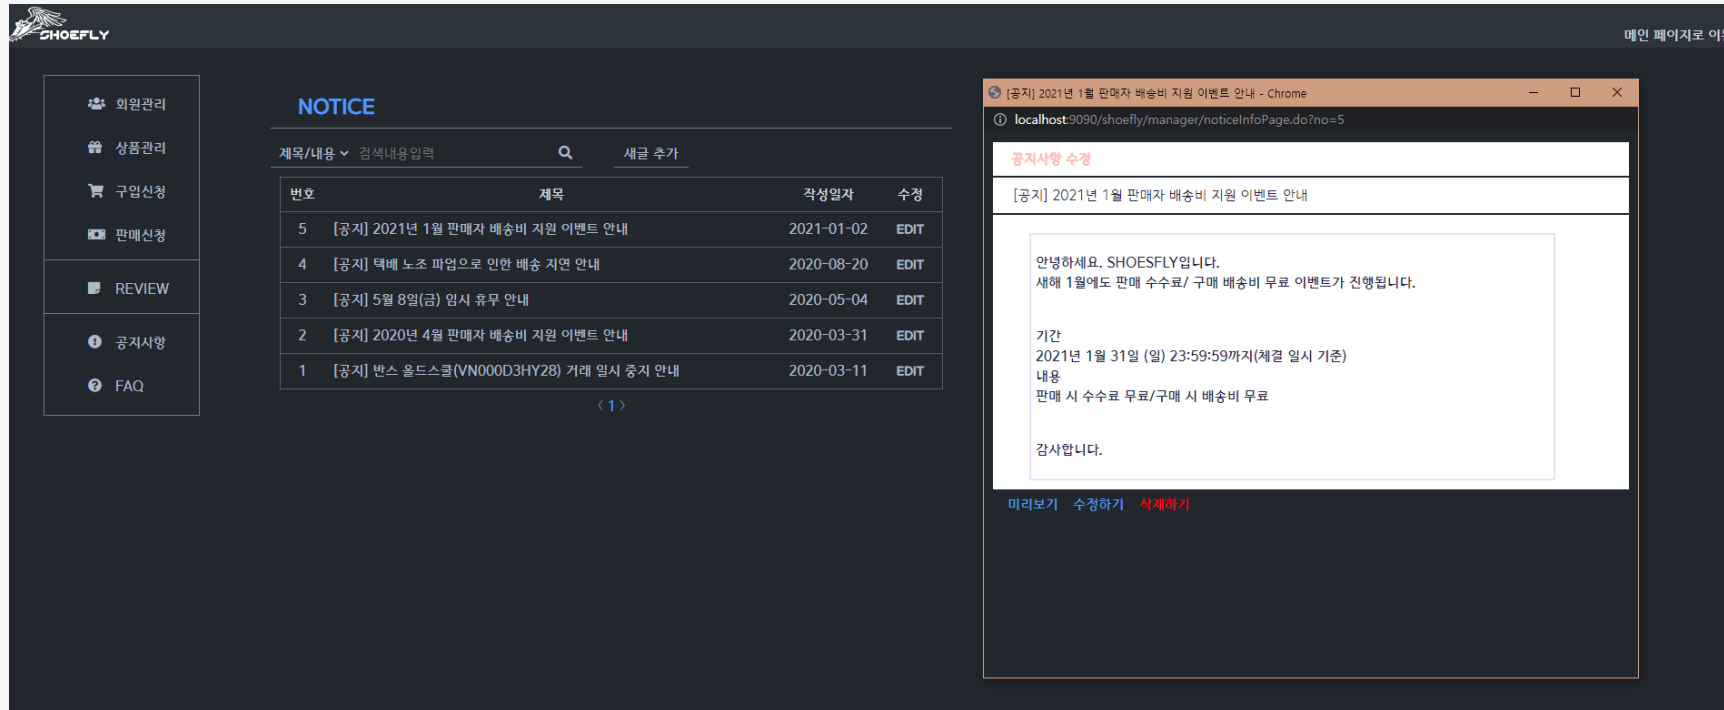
SHOEFLY

메인 페이지로 이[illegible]

회원관리
상품관리
구입신청
판매신청
REVIEW
공지사항
FAQ

NOTICE

제목/내용 검색내용입력 새글 추가

| 번호 | 제목 | 작성일자 | 수정 |
|---|---|---|---|
| 5 | [공지] 2021년 1월 판매자 배송비 지원 이벤트 안내 | 2021-01-02 | EDIT |
| 4 | [공지] 택배 노조 파업으로 인한 배송 지연 안내 | 2020-08-20 | EDIT |
| 3 | [공지] 5월 8일(금) 임시 휴무 안내 | 2020-05-04 | EDIT |
| 2 | [공지] 2020년 4월 판매자 배송비 지원 이벤트 안내 | 2020-03-31 | EDIT |
| 1 | [공지] 반스 올드스쿨(VN000D3HY28) 거래 일시 중지 안내 | 2020-03-11 | EDIT |

‹ 1 ›

[공지] 2021년 1월 판매자 배송비 지원 이벤트 안내 - Chrome

localhost:9090/shoefly/manager/noticeInfoPage.do?no=5

공지사항 수정

[공지] 2021년 1월 판매자 배송비 지원 이벤트 안내

안녕하세요. SHOESFLY입니다.
새해 1월에도 판매 수수료/ 구매 배송비 무료 이벤트가 진행됩니다.

기간
2021년 1월 31일 (일) 23:59:59까지(체결 일시 기준)
내용
판매 시 수수료 무료/구매 시 배송비 무료

감사합니다.

미리보기 수정하기 삭제하기